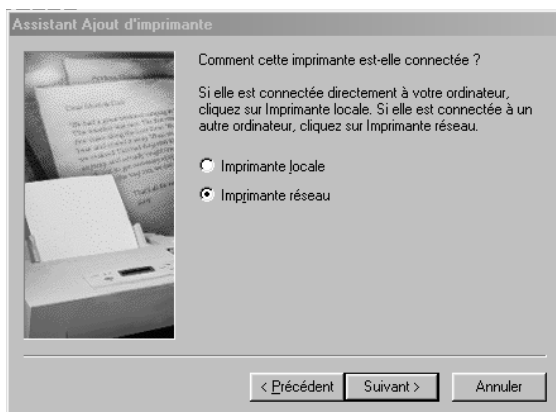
Assistant Ajout d'imprimante

Comment cette imprimante est-elle connectée ?

Si elle est connectée directement à votre ordinateur, cliquez sur Imprimante locale. Si elle est connectée à un autre ordinateur, cliquez sur Imprimante réseau.

Imprimante locale

Imprimante réseau

< Précédent

Suivant >

Annuler